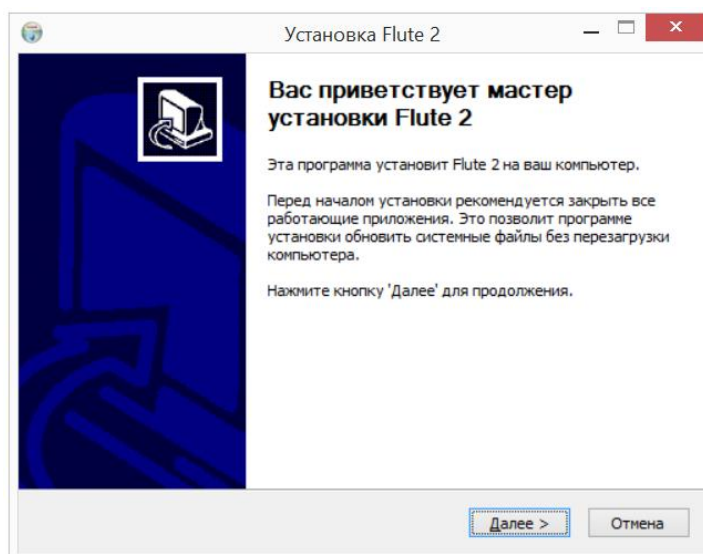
Установка Flute 2

Вас приветствует мастер установки Flute 2

Эта программа установит Flute 2 на ваш компьютер.

Перед началом установки рекомендуется закрыть все работающие приложения. Это позволит программе установки обновить системные файлы без перезагрузки компьютера.

Нажмите кнопку 'Далее' для продолжения.

Далее >

Отмена